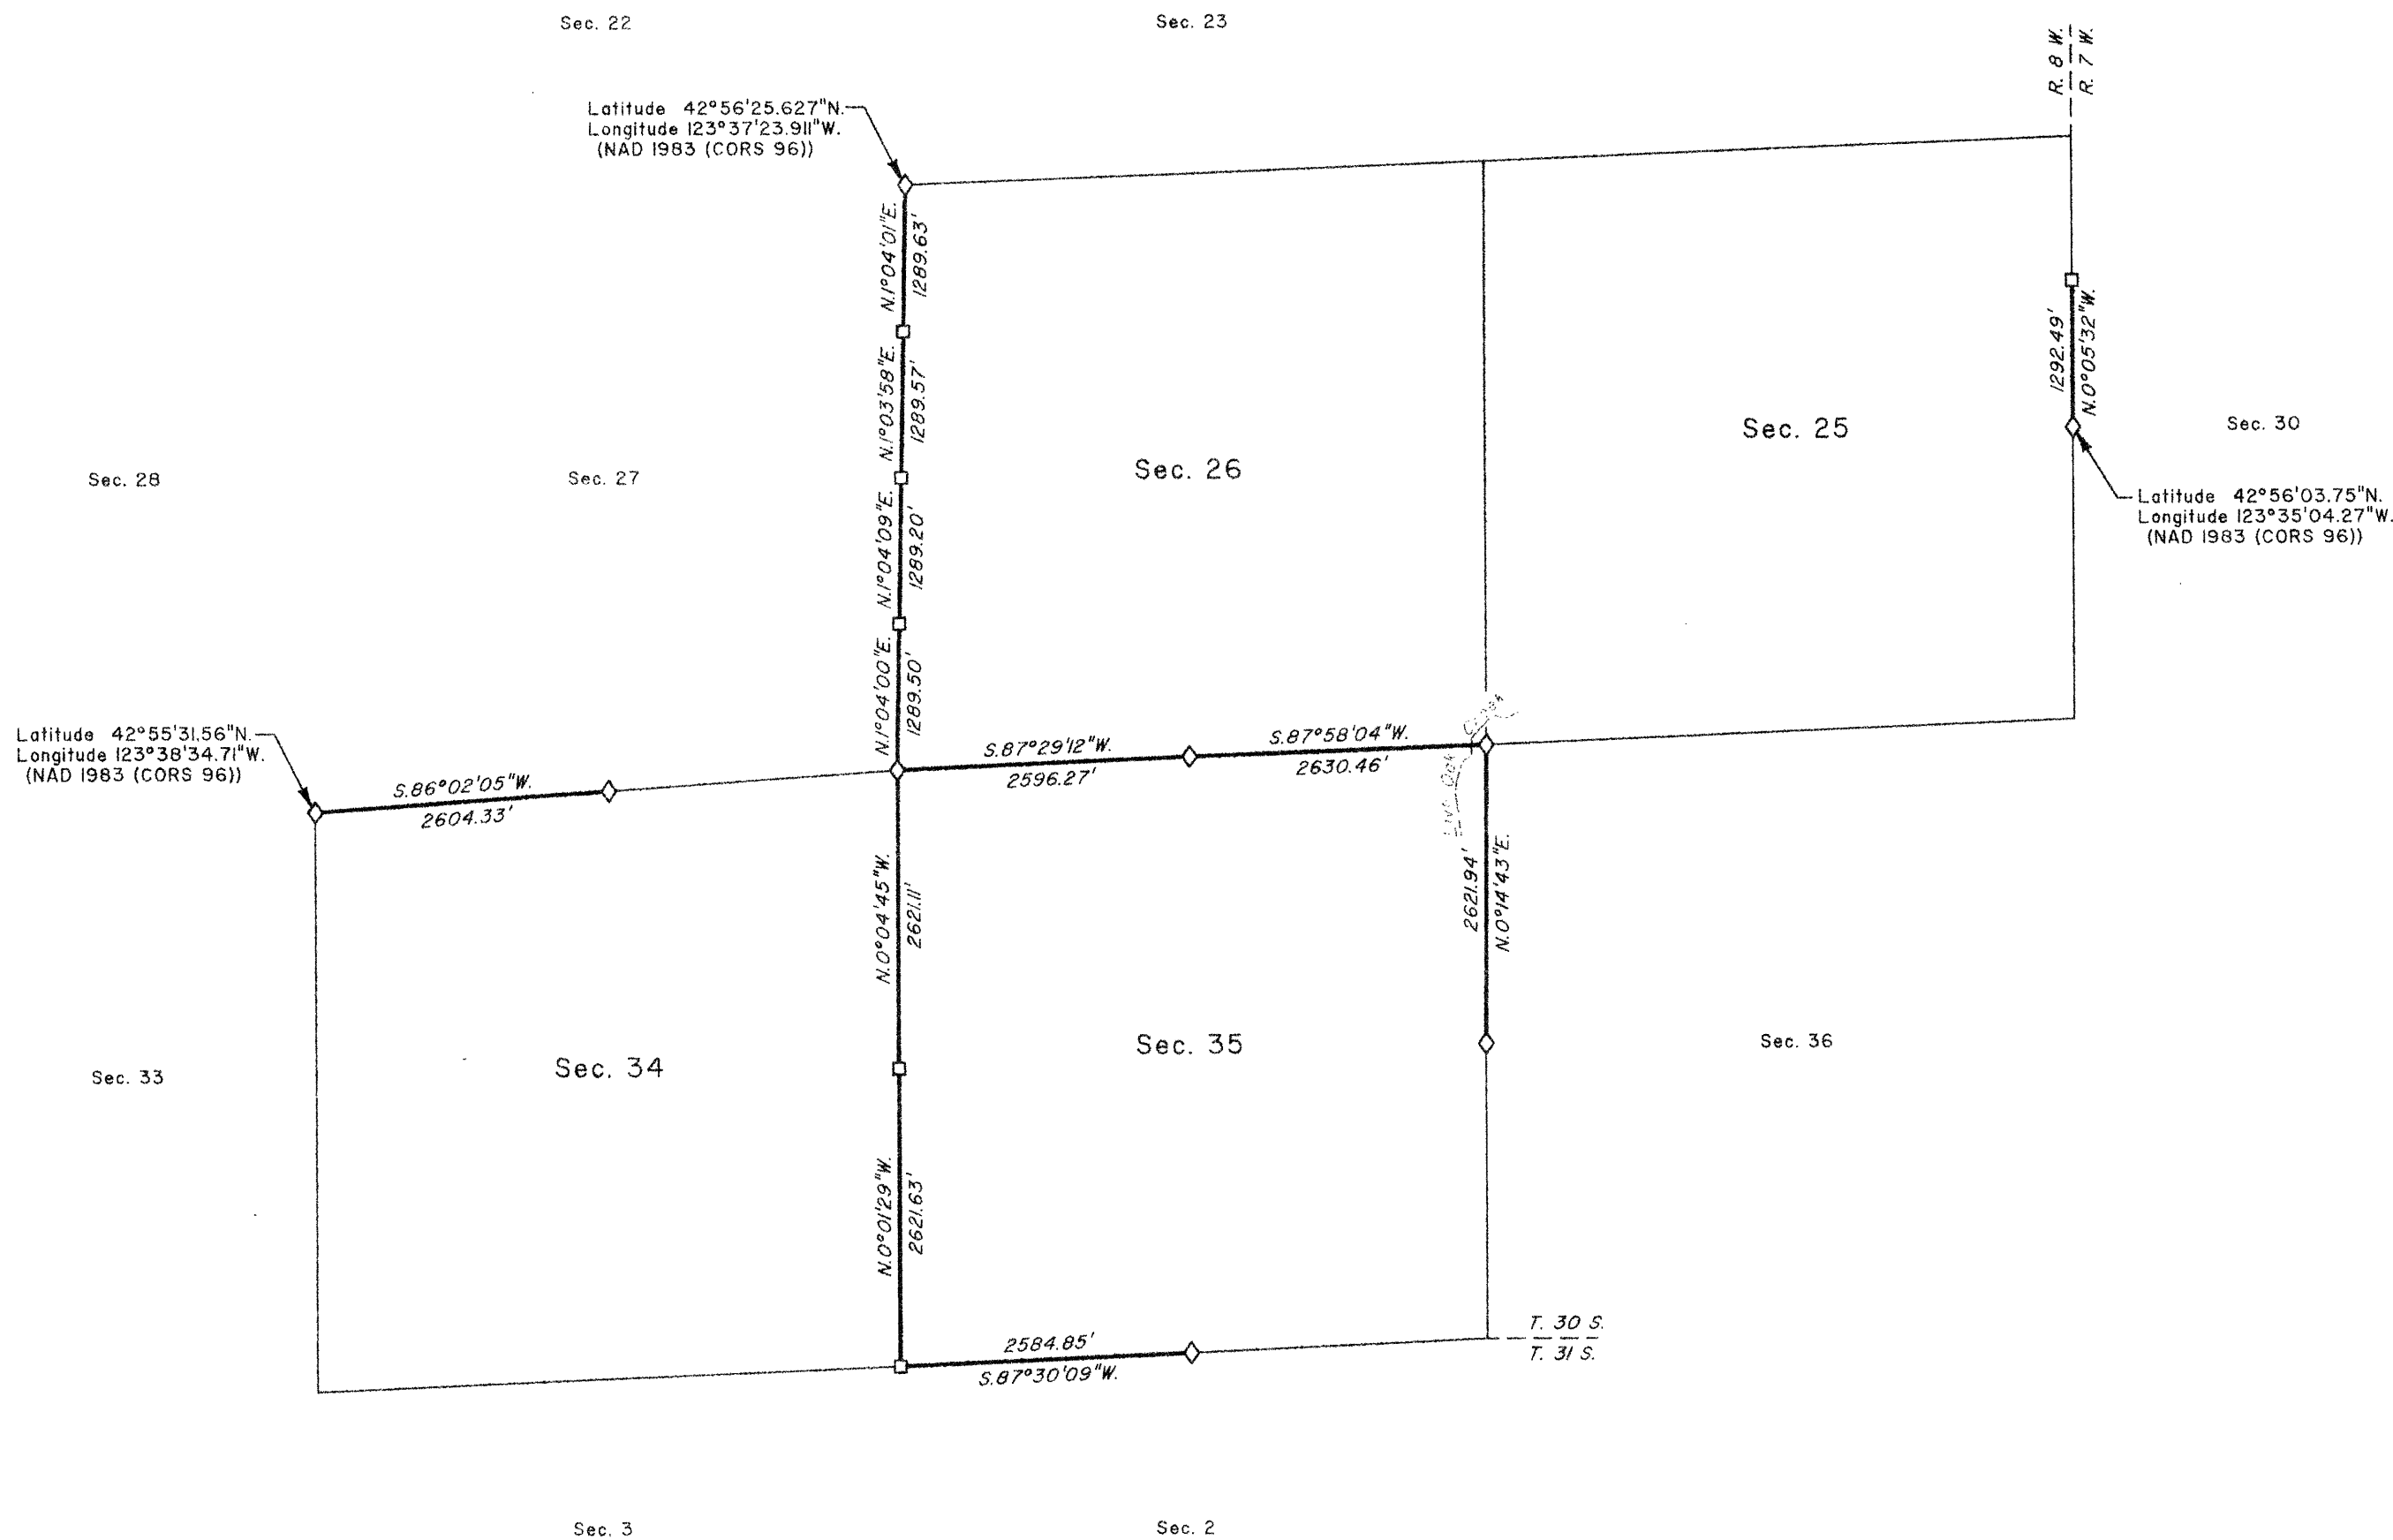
Sec. 22

Sec. 23

R. 8 W.
R. 7 W.

Latitude 42°56'25.627"N.
Longitude 123°37'23.911"W.
(NAD 1983 (CORS 96))

N.1°04'01"E.
1289.63'

N.1°03'58"E.
1289.57'

N.1°04'09"E.
1289.20'

N.1°04'00"E.
1289.50'

1292.49'
N.0°05'32"W.

Sec. 25

Sec. 30

Sec. 26

Sec. 28

Sec. 27

Latitude 42°56'03.75"N.
Longitude 123°35'04.27"W.
(NAD 1983 (CORS 96))

Latitude 42°55'31.56"N.
Longitude 123°38'34.71"W.
(NAD 1983 (CORS 96))

S.86°02'05"W.
2604.33'

S.87°29'12"W.
2596.27'

S.87°58'04"W.
2630.46'

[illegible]

N.0°04'45"W.
2621.11'

2621.94'
N.0°14'43"E.

Sec. 34

Sec. 35

Sec. 36

Sec. 33

N.0°01'29"W.
2621.63'

2584.85'
S.87°30'09"W.

T. 30 S.
T. 31 S.

Sec. 3

Sec. 2